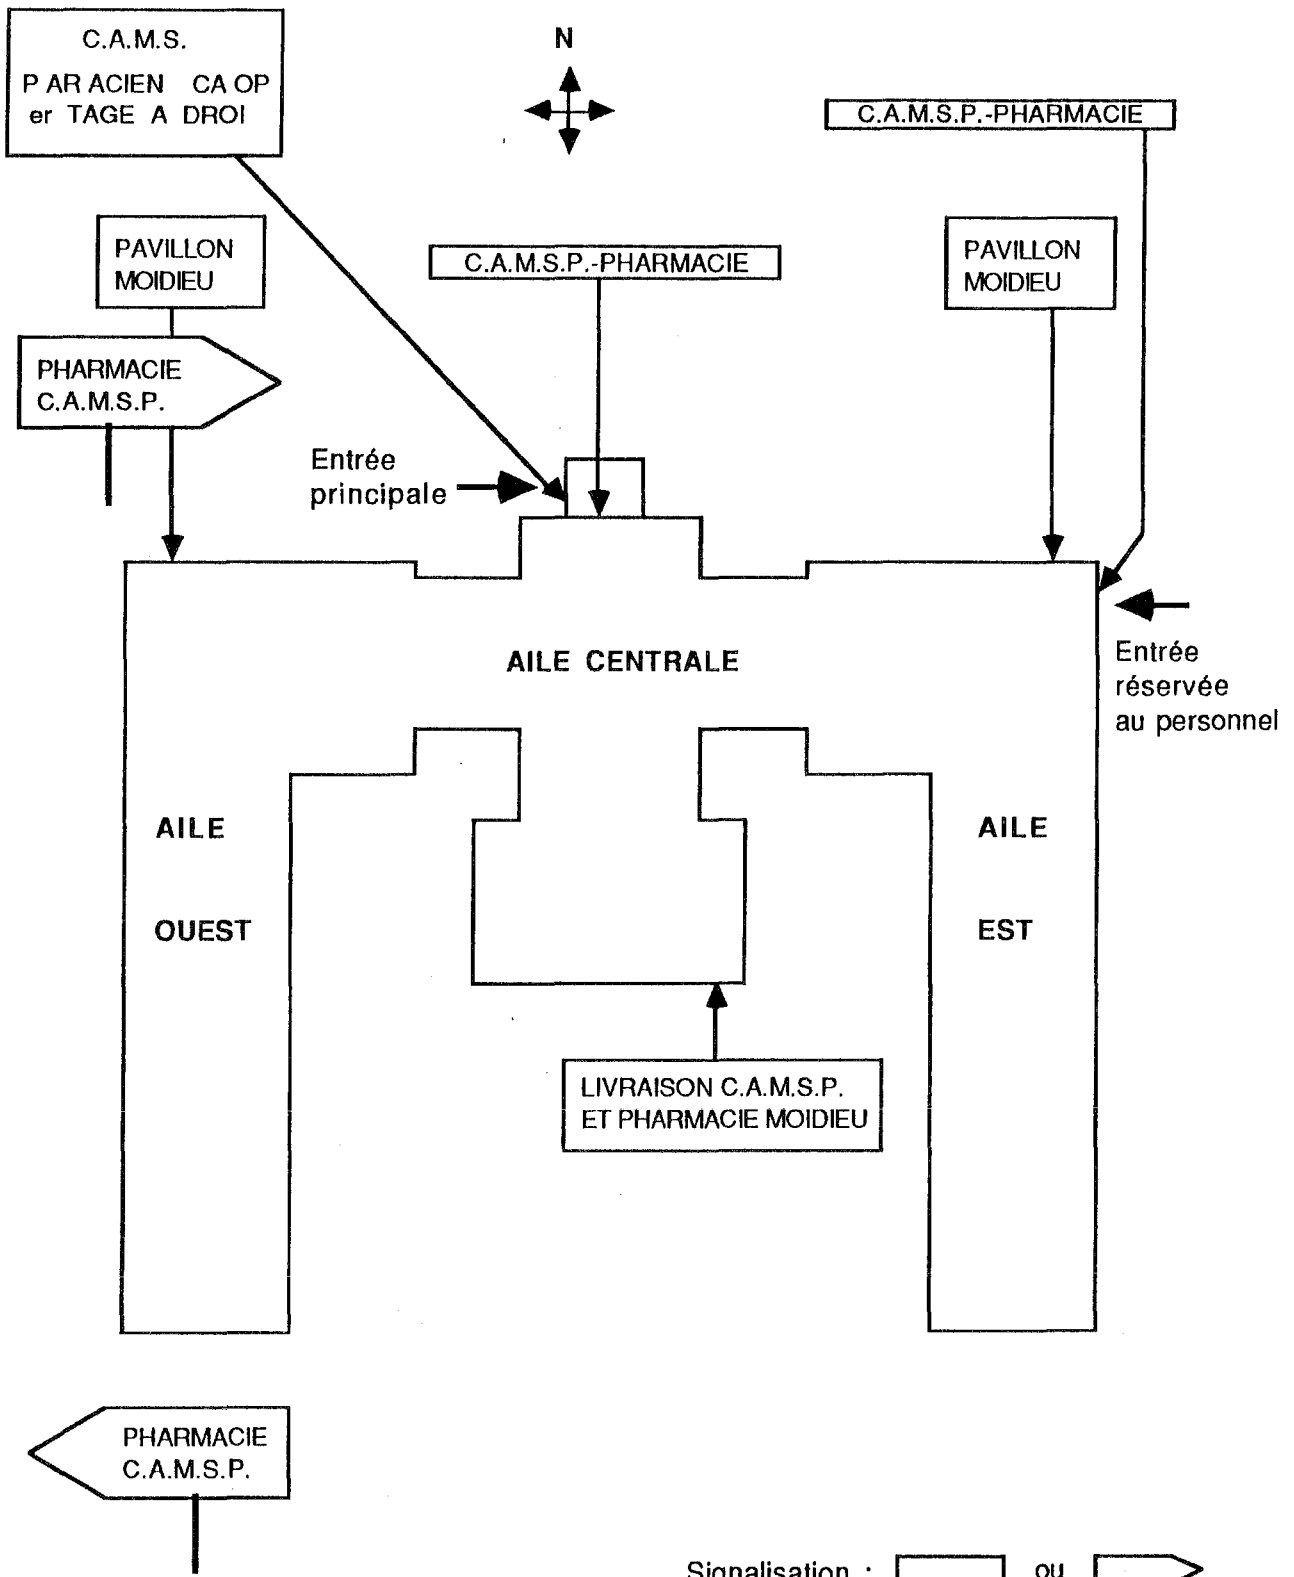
C.A.M.S.
P AR ACIEN CA OP
er TAGE A DROI

N

C.A.M.S.P.-PHARMACIE

PAVILLON
MOIDIEU

C.A.M.S.P.-PHARMACIE

PAVILLON
MOIDIEU

PHARMACIE
C.A.M.S.P.

Entrée
principale

AILE CENTRALE

Entrée
réservée
au personnel

AILE

OUEST

AILE

EST

LIVRAISON C.A.M.S.P.
ET PHARMACIE MOIDIEU

PHARMACIE
C.A.M.S.P.

Signalisation : ou